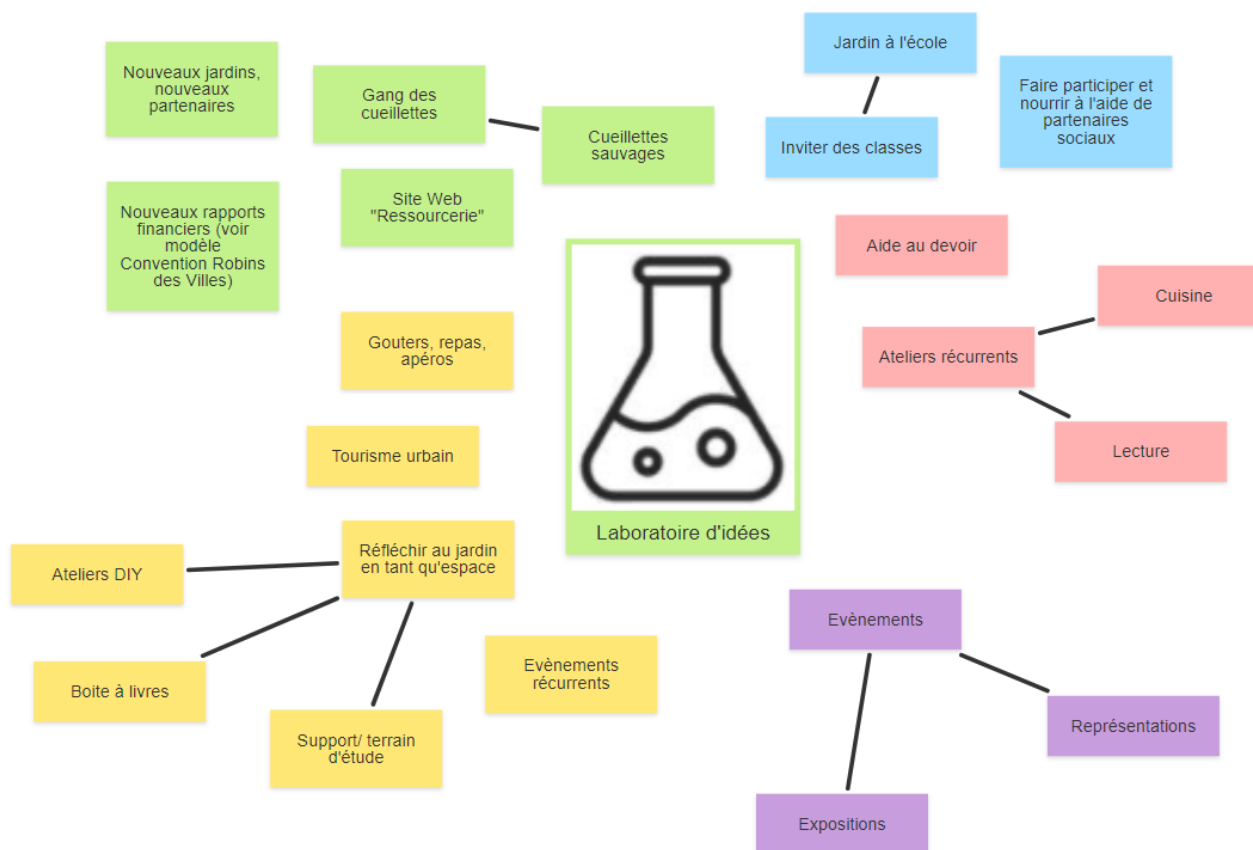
Nouveaux jardins, nouveaux partenaires

Gang des cueillettes

Cueillettes sauvages

Jardin à l'école

Inviter des classes

Faire participer et nourrir à l'aide de partenaires sociaux

Nouveaux rapports financiers (voir modèle Convention Robins des Villes)

Site Web "Ressourcerie"

Aide au devoir

Cuisine

Ateliers récurrents

Lecture

Gouters, repas, apéros

Tourisme urbain

Laboratoire d'idées

Ateliers DIY

Réfléchir au jardin en tant qu'espace

Boite à livres

Support/ terrain d'étude

Evènements récurrents

Evènements

Représentations

Expositions